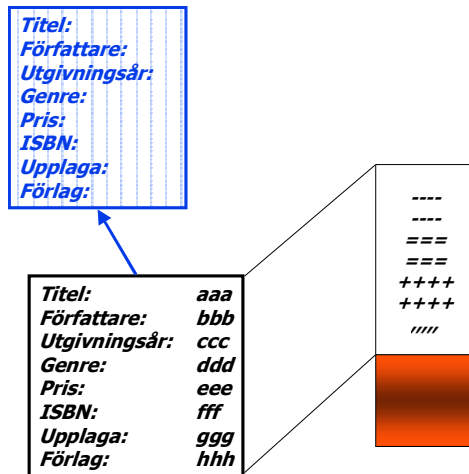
Titel:
Författare:
Utgivningsår:
Genre:
Pris:
ISBN:
Upplaga:
Förlag:

| | |
|---|---|
| Titel: | aaa |
| Författare: | bbb |
| Utgivningsår: | ccc |
| Genre: | ddd |
| Pris: | eee |
| ISBN: | fff |
| Upplaga: | ggg |
| Förlag: | hhh |

----
----
===
===
++++
++++
""""